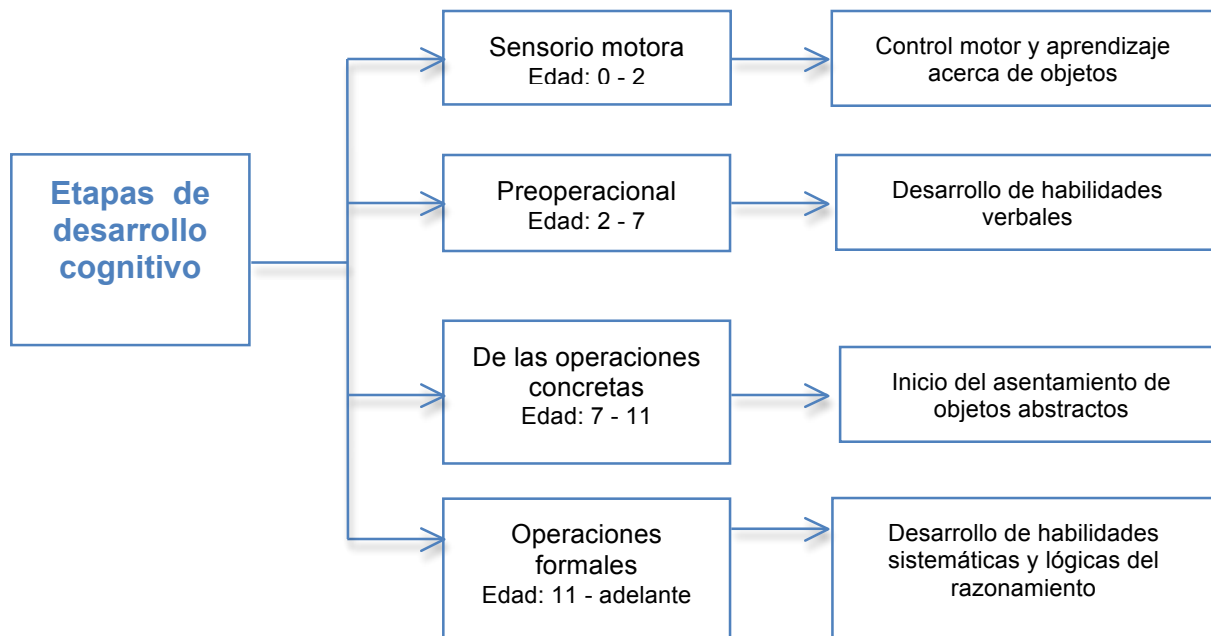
Etapas de desarrollo cognitivo

Sensorio motora
Edad: 0 - 2

Control motor y aprendizaje acerca de objetos

Preoperacional
Edad: 2 - 7

Desarrollo de habilidades verbales

De las operaciones concretas
Edad: 7 - 11

Inicio del asentamiento de objetos abstractos

Operaciones formales
Edad: 11 - adelante

Desarrollo de habilidades sistemáticas y lógicas del razonamiento